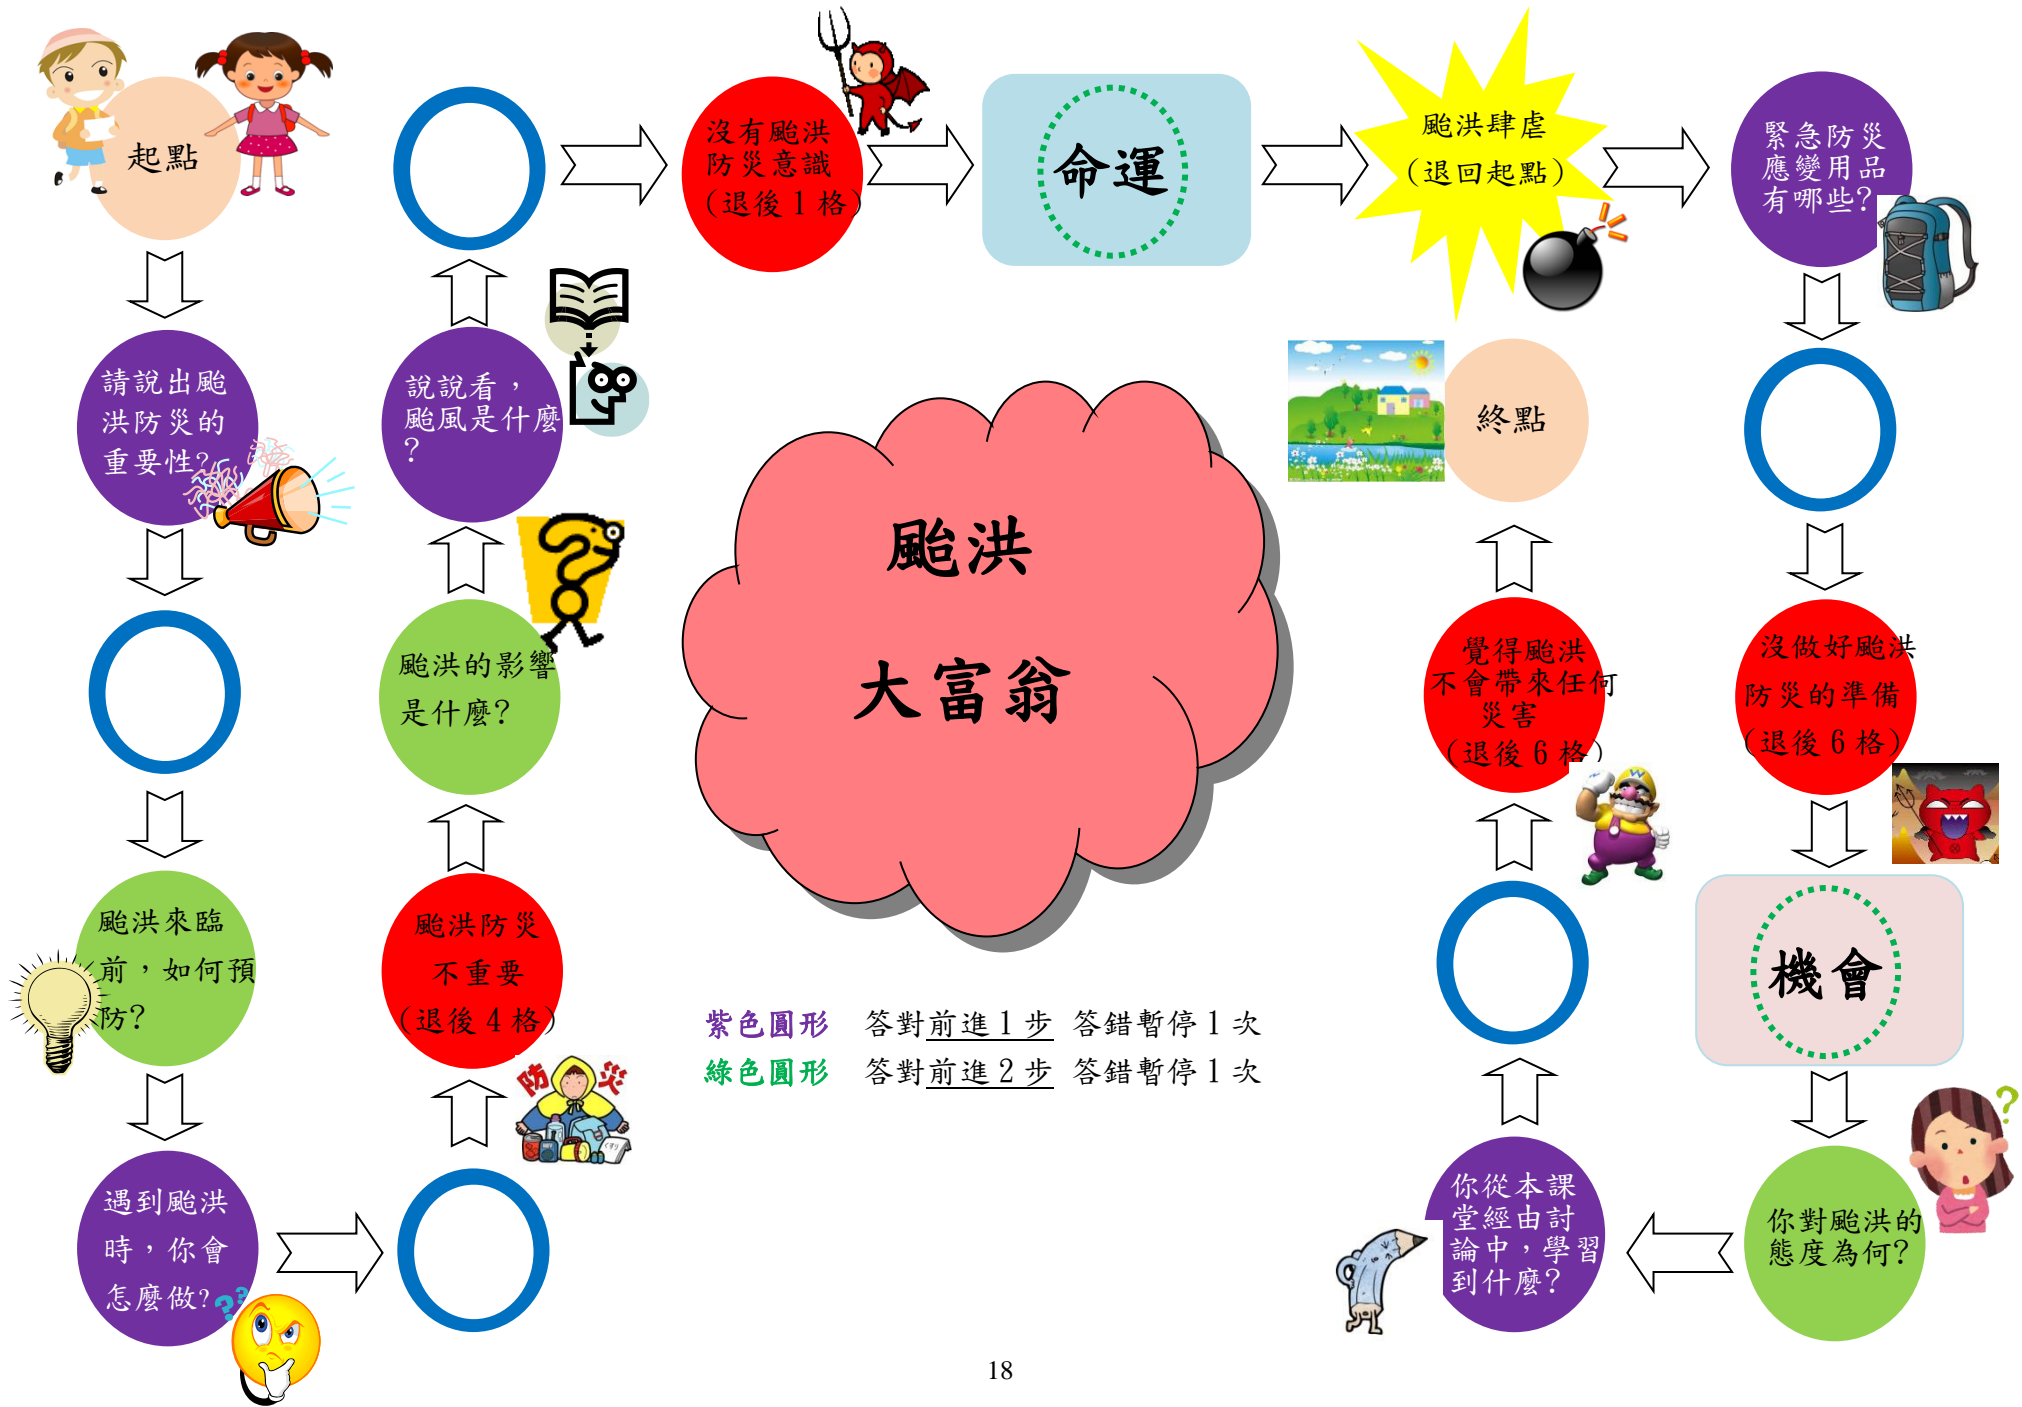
起點

請說出颱洪防災的重要性?

颱洪來臨前，如何預防?

遇到颱洪時，你會怎麼做?

颱洪防災不重要（退後 4 格）

颱洪的影響是什麼?

說說看，颱風是什麼?

沒有颱洪防災意識（退後 1 格）

命運

颱洪肆虐（退回起點）

緊急防災應變用品有哪些?

沒做好颱洪防災的準備（退後 6 格）

機會

你對颱洪的態度為何?

你從本課堂經由討論中，學習到什麼?

覺得颱洪不會帶來任何災害（退後 6 格）

終點

颱洪

大富翁

防災

紫色圓形　答對前進 1 步　答錯暫停 1 次
綠色圓形　答對前進 2 步　答錯暫停 1 次

18